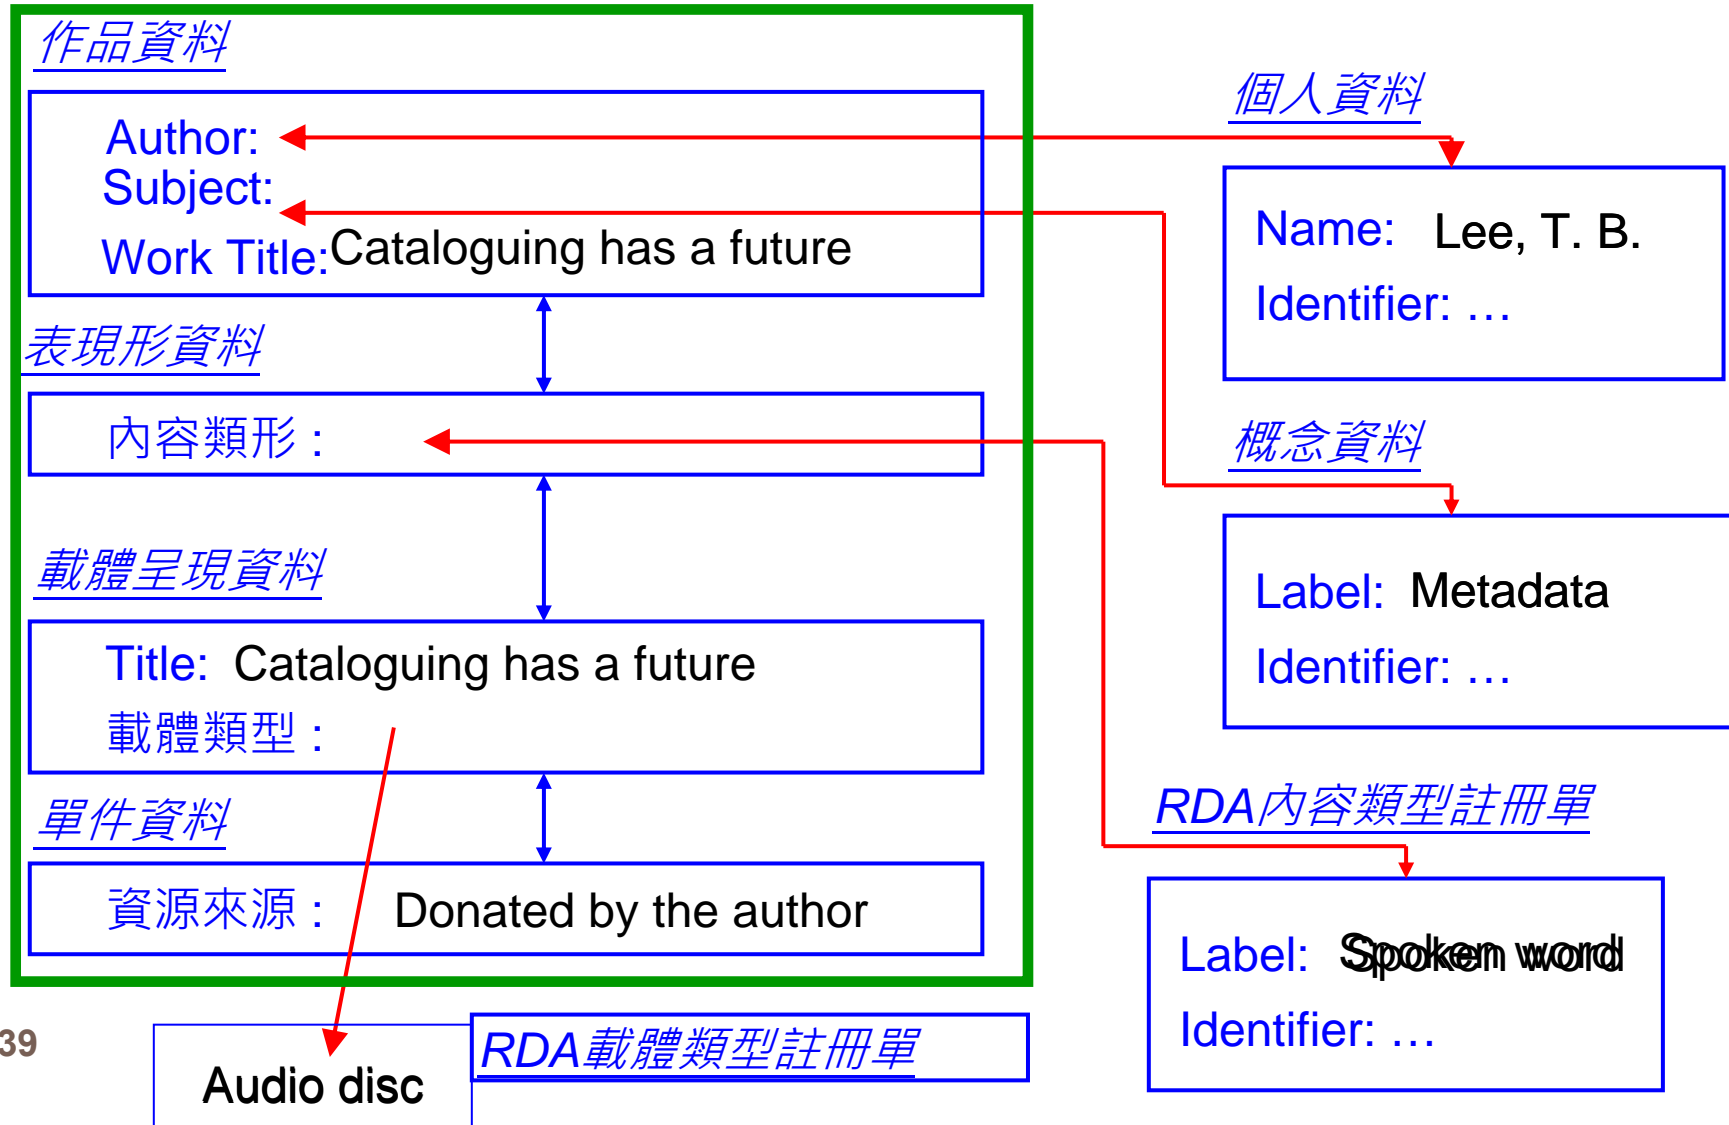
作品資料

Author:
Subject:
Work Title: Cataloguing has a future

表現形資料

內容類形：

載體呈現資料

Title: Cataloguing has a future
載體類型：

單件資料

資源來源： Donated by the author

個人資料

Name: Lee, T. B.
Identifier: …

概念資料

Label: Metadata
Identifier: …

RDA內容類型註冊單

Label: Spoken word
Identifier: …

39

Audio disc

RDA載體類型註冊單